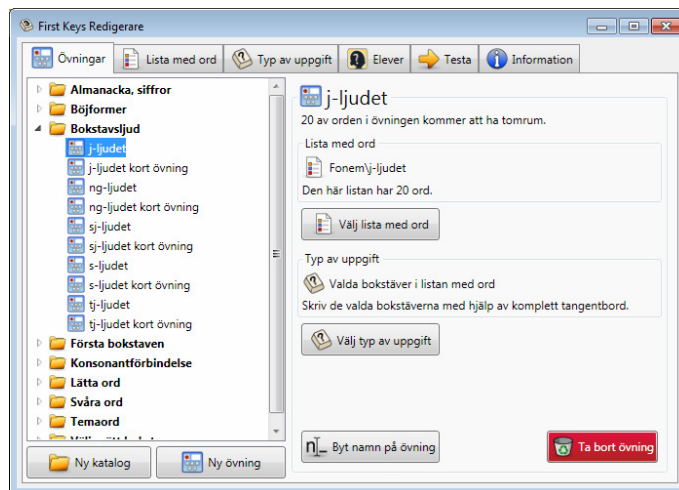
First Keys Redigerare

Övningar | Lista med ord | Typ av uppgift | Elever | Testa | Information

Almanacka, siffror
Böjformer
Bokstavsljud
j-ljudet
j-ljudet kort övning
ng-ljudet
ng-ljudet kort övning
sj-ljudet
sj-ljudet kort övning
s-ljudet
s-ljudet kort övning
tj-ljudet
tj-ljudet kort övning
Första bokstaven
Konsonantförbindelse
Lätta ord
Svåra ord
Temaord
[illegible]

Ny katalog
Ny övning

j-ljudet
20 av orden i övningen kommer att ha tomrum.

Lista med ord
Fonem\j-ljudet
Den här listan har 20 ord.

Välj lista med ord

Typ av uppgift
Valda bokstäver i listan med ord
Skriv de valda bokstäverna med hjälp av komplett tangentbord.

Välj typ av uppgift

Byt namn på övning
Ta bort övning